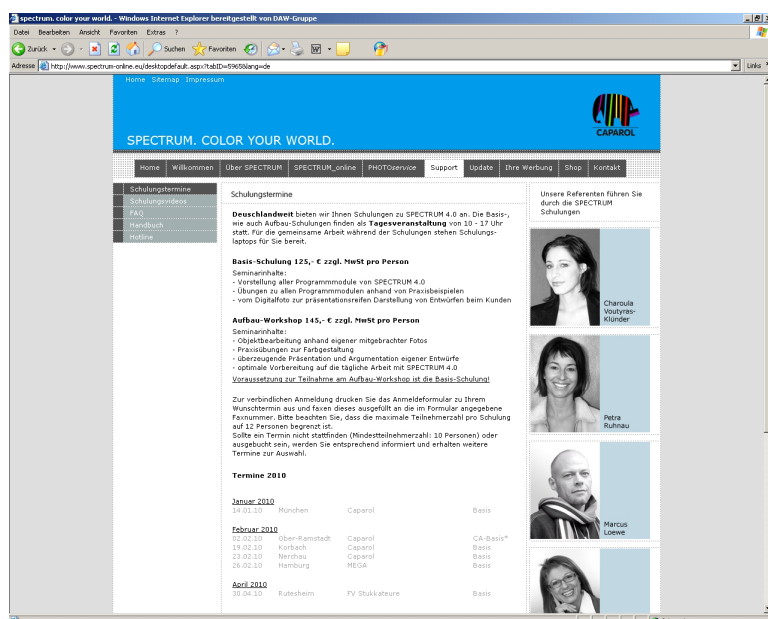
spectrum. color your world. - Windows Internet Explorer bereitgestellt von DAW-Gruppe

Datei Bearbeiten Ansicht Favoriten Extras ?

Zurück Suchen Favoriten

Adresse http://www.spectrum-online.eu/desktopdefault.aspx?tabID=5965&lang=de

Links

Home Sitemap Impressum

SPECTRUM. COLOR YOUR WORLD.

CAPAROL

Home | Willkommen | Über SPECTRUM | SPECTRUM_online | PHOTOservice | Support | Update | Ihre Werbung | Shop | Kontakt

Schulungstermine
Schulungsvideos
FAQ
Handbuch
Hotline

Schulungstermine

**Deuschlandweit** bieten wir Ihnen Schulungen zu SPECTRUM 4.0 an. Die Basis-, wie auch Aufbau-Schulungen finden als **Tagesveranstaltung** von 10 - 17 Uhr statt. Für die gemeinsame Arbeit während der Schulungen stehen Schulungslaptops für Sie bereit.

**Basis-Schulung 125,- € zzgl. MwSt pro Person**

Seminarinhalte:
- Vorstellung aller Programmmodule von SPECTRUM 4.0
- Übungen zu allen Programmmodulen anhand von Praxisbeispielen
- vom Digitalfoto zur präsentationsreifen Darstellung von Entwürfen beim Kunden

**Aufbau-Workshop 145,- € zzgl. MwSt pro Person**

Seminarinhalte:
- Objektbearbeitung anhand eigener mitgebrachter Fotos
- Praxisübungen zur Farbgestaltung
- überzeugende Präsentation und Argumentation eigener Entwürfe
- optimale Vorbereitung auf die tägliche Arbeit mit SPECTRUM 4.0

Voraussetzung zur Teilnahme am Aufbau-Workshop ist die Basis-Schulung!

Zur verbindlichen Anmeldung drucken Sie das Anmeldeformular zu Ihrem Wunschtermin aus und faxen dieses ausgefüllt an die im Formular angegebene Faxnummer. Bitte beachten Sie, dass die maximale Teilnehmerzahl pro Schulung auf 12 Personen begrenzt ist.
Sollte ein Termin nicht stattfinden (Mindestteilnehmerzahl: 10 Personen) oder ausgebucht sein, werden Sie entsprechend informiert und erhalten weitere Termine zur Auswahl.

**Termine 2010**

Januar 2010

| 14.01.10 | München | Caparol | Basis |
|---|---|---|---|

Februar 2010

| 02.02.10 | Ober-Ramstadt | Caparol | CA-Basis* |
|---|---|---|---|
| 19.02.10 | Korbach | Caparol | Basis |
| 23.02.10 | Nerchau | Caparol | Basis |
| 26.02.10 | Hamburg | MEGA | Basis |

April 2010

| 30.04.10 | Rutesheim | FV Stukkateure | Basis |
|---|---|---|---|

Unsere Referenten führen Sie durch die SPECTRUM Schulungen

Charoula Voutyras-Klünder

Petra Ruhnau

Marcus Loewe